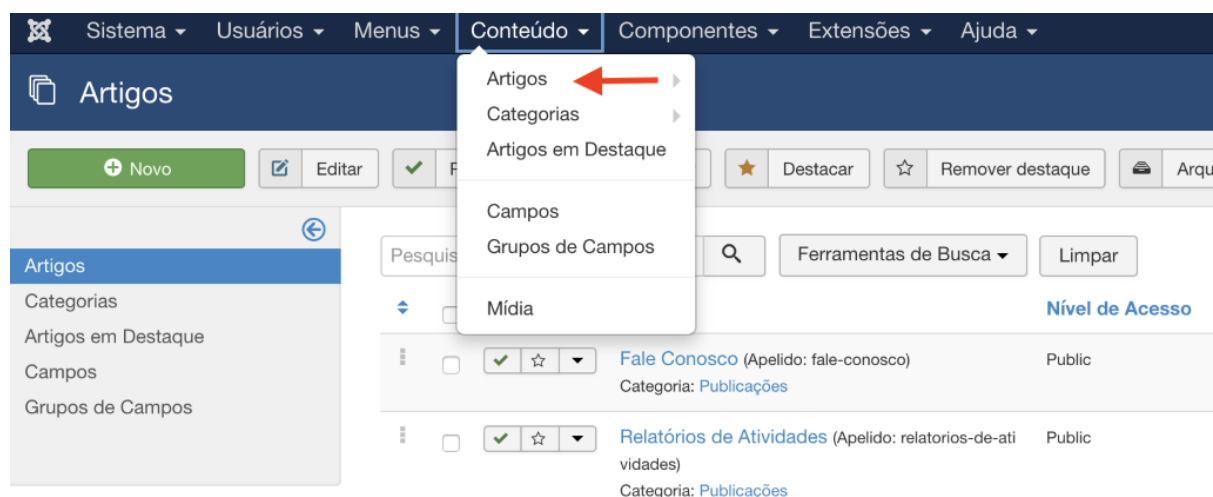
Sistema ▾ Usuários ▾ Menus ▾ Conteúdo ▾ Componentes ▾ Extensões ▾ Ajuda ▾

Artigos

Novo | Editar | P | Destacar | Remover destaque | Arqu

Artigos
Categorias
Artigos em Destaque
Campos
Grupos de Campos
Mídia

Artigos
Categorias
Artigos em Destaque
Campos
Grupos de Campos

Pesquis | Ferramentas de Busca ▾ | Limpar

Nível de Acesso

Fale Conosco (Apelido: fale-conosco)
Categoria: Publicações
Public

Relatórios de Atividades (Apelido: relatorios-de-atividades)
Categoria: Publicações
Public